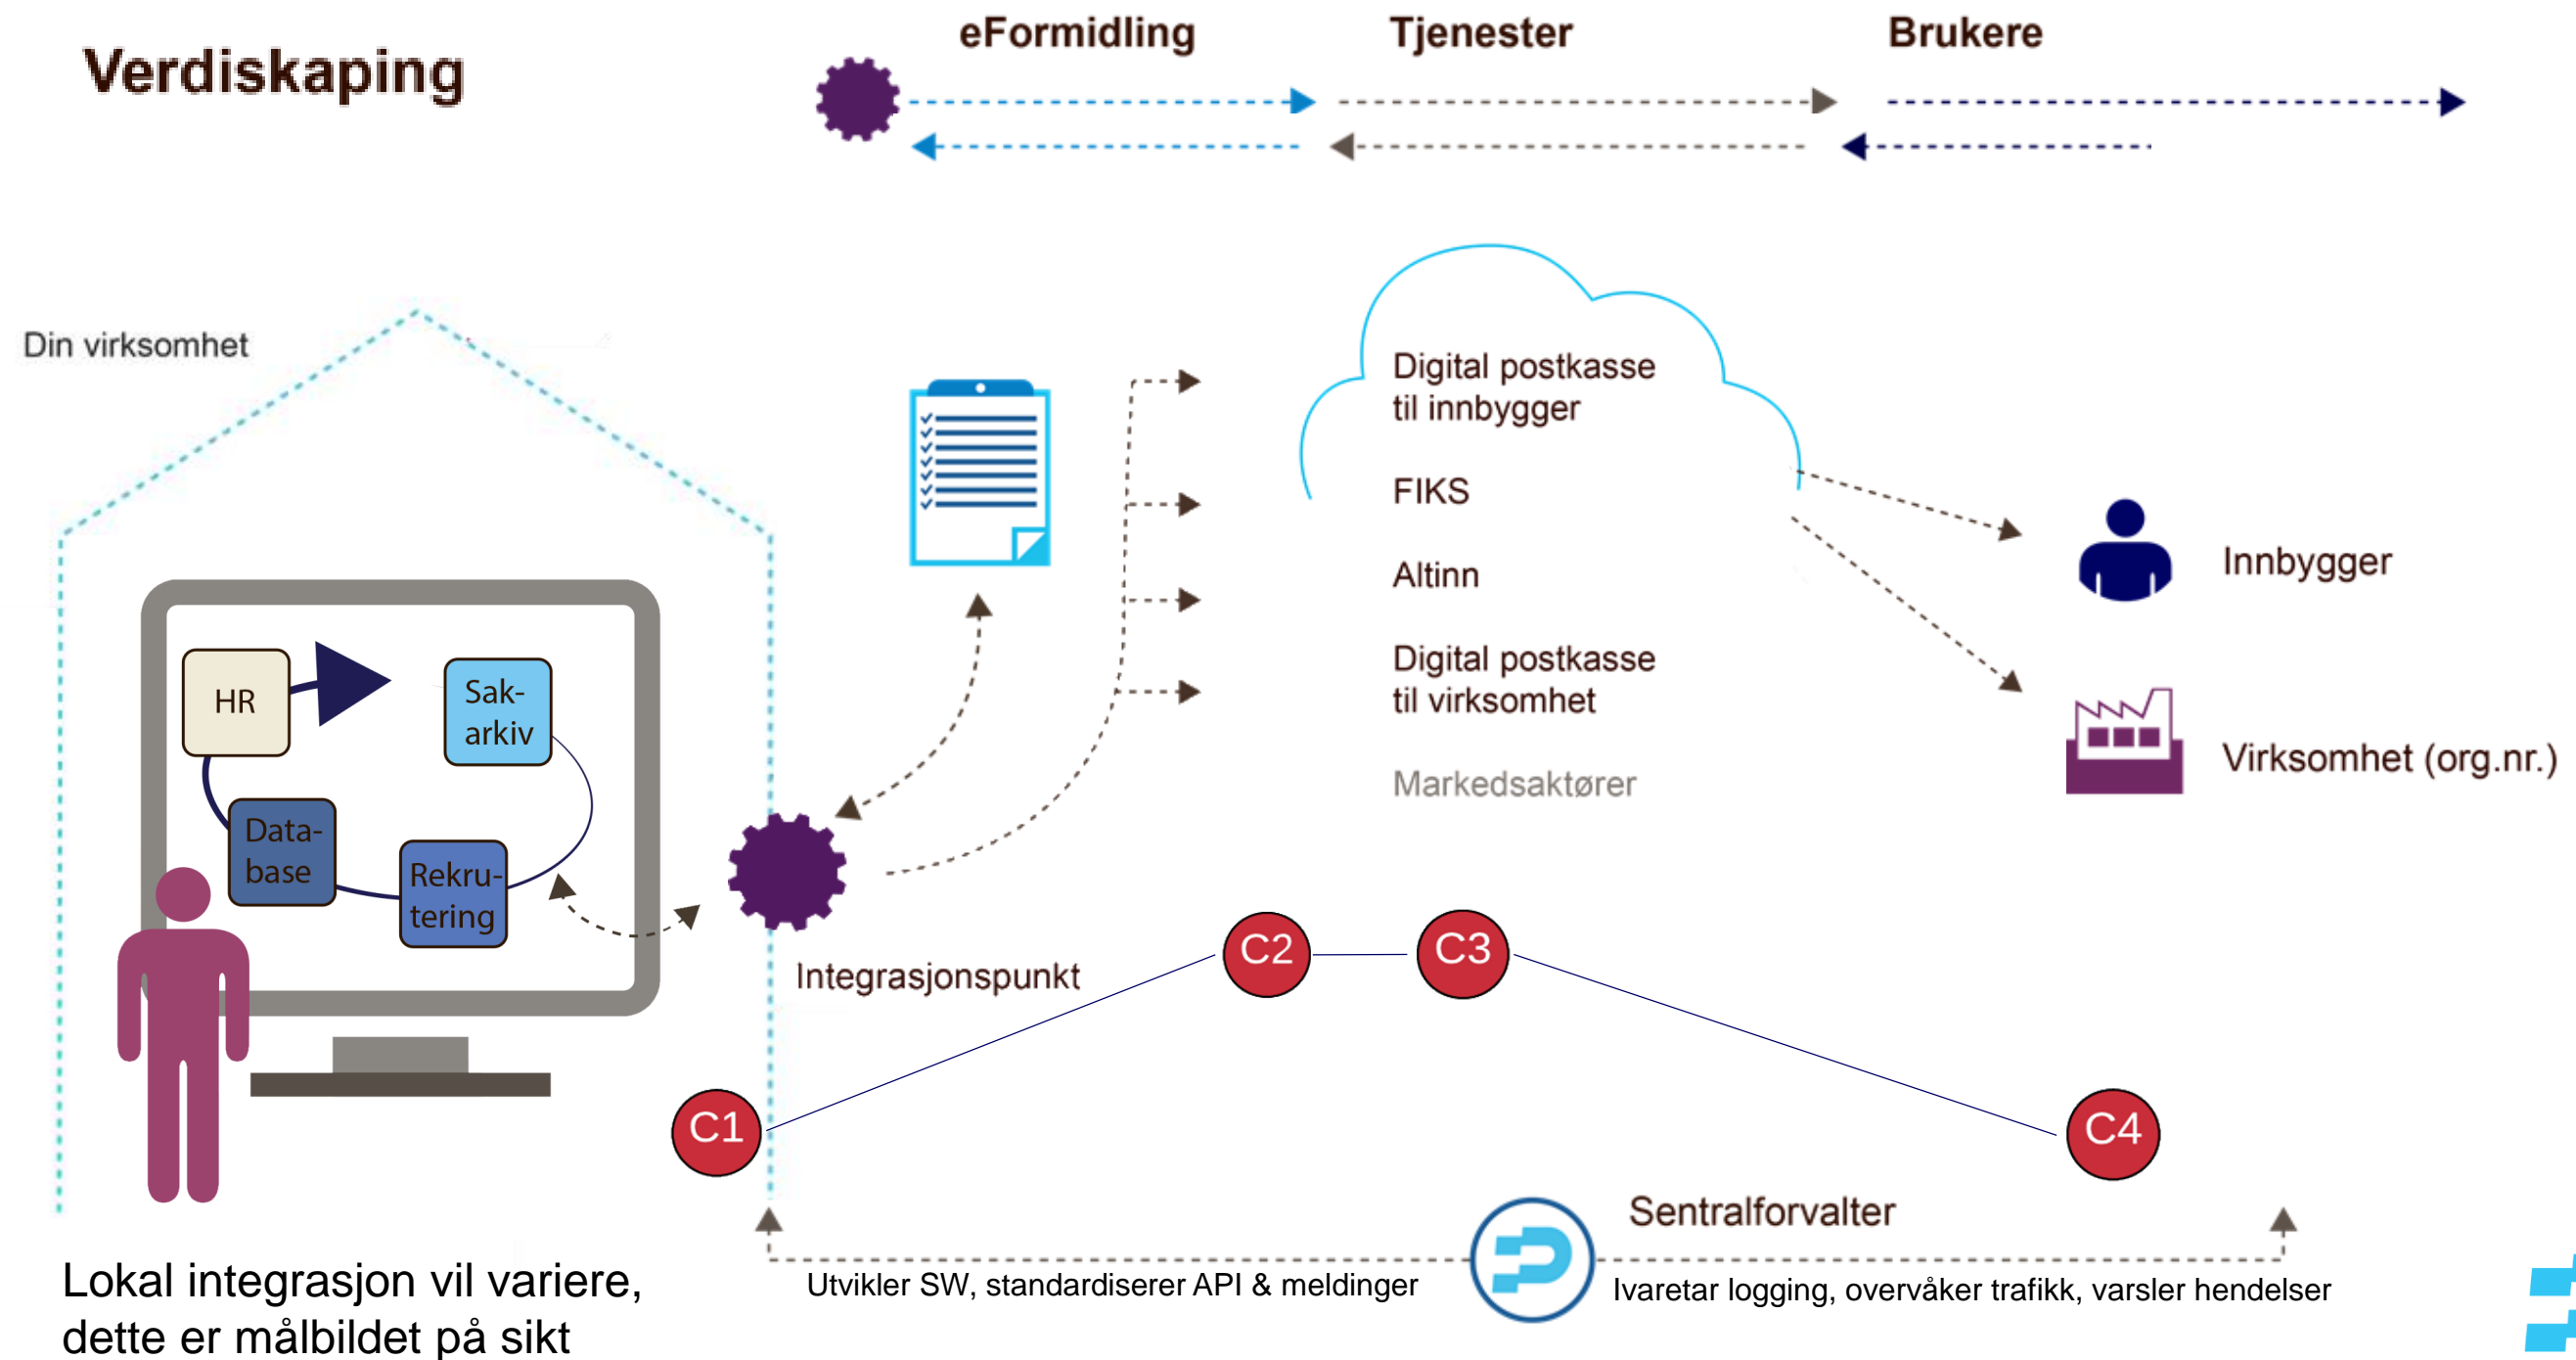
Verdiskaping

eFormidling

Tjenester

Brukere

Din virksomhet

HR

Sak-arkiv

Data-base

Rekru-tering

Digital postkasse til innbygger

FIKS

Altinn

Digital postkasse til virksomhet

Markedsaktører

Innbygger

Virksomhet (org.nr.)

Integrasjonspunkt

C1

C2

C3

C4

Sentralforvalter

Utvikler SW, standardiserer API & meldinger

Ivaretar logging, overvåker trafikk, varsler hendelser

Lokal integrasjon vil variere, dette er målbildet på sikt